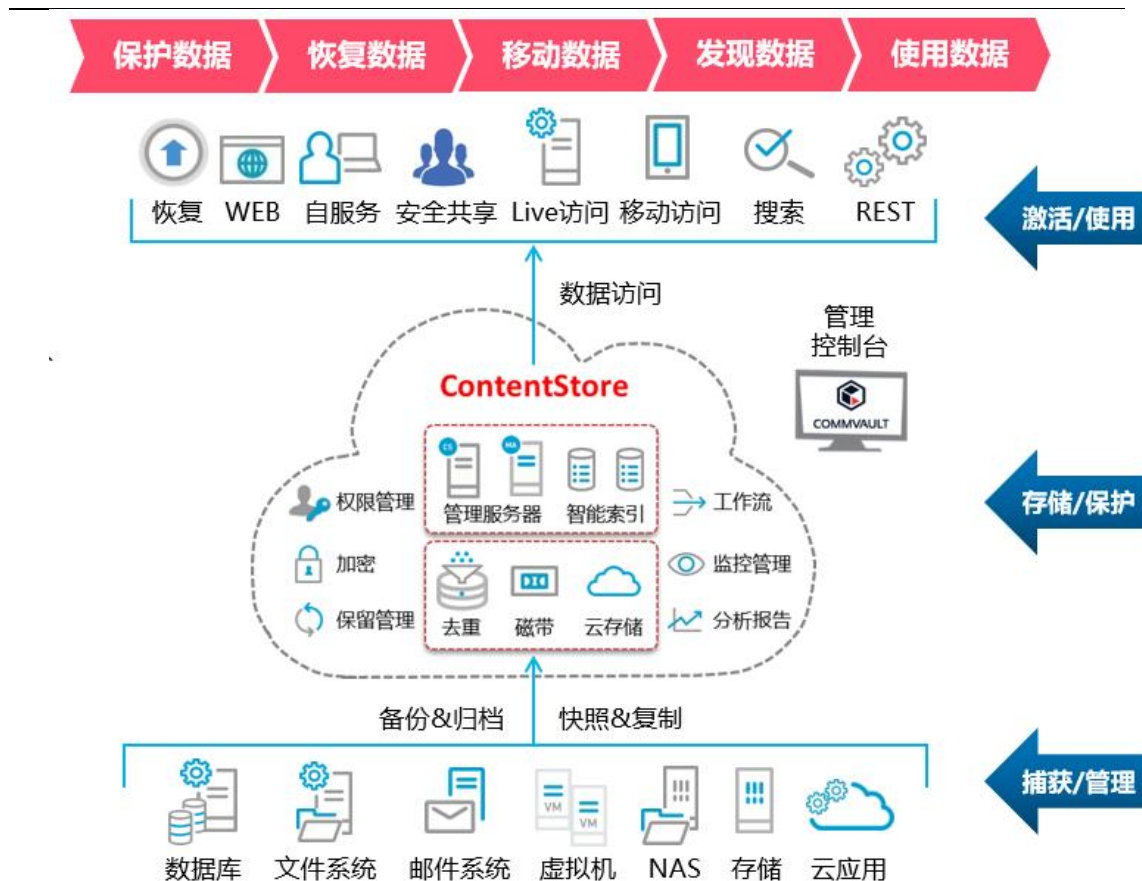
保护数据 恢复数据 移动数据 发现数据 使用数据

恢复 WEB 自服务 安全共享 Live访问 移动访问 搜索 REST

激活/使用

数据访问

管理
控制台

COMMVAULT

ContentStore

CS MA

管理服务器 智能索引

权限管理

工作流

存储/保护

加密

监控管理

保留管理

分析报告

去重 磁带 云存储

备份&归档 快照&复制

VM VM

数据库 文件系统 邮件系统 虚拟机 NAS 存储 云应用

捕获/管理